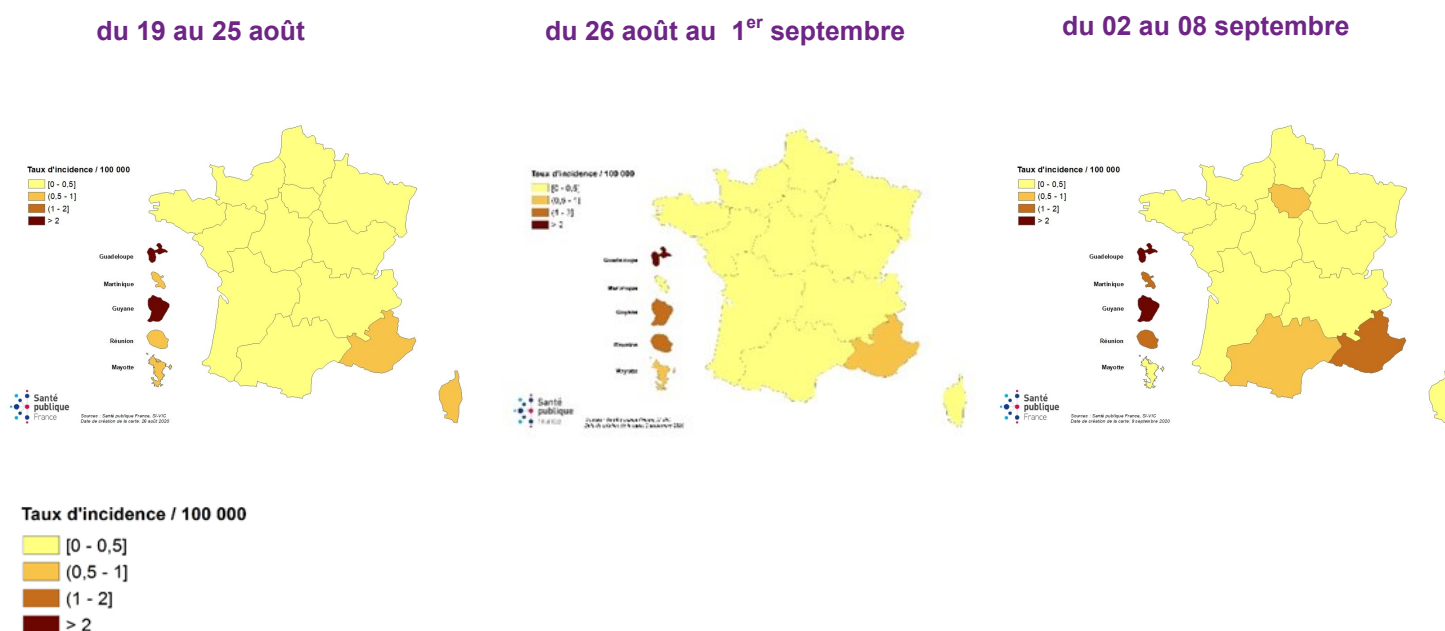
du 19 au 25 août

Taux d'incidence / 100 000
[0 - 0,5]
(0,5 - 1]
(1 - 2]
> 2

Guadeloupe
Martinique
Guyane
Réunion
Mayotte

Santé publique France

Sources : Santé publique France, SI-VIC
Date de création de la carte: 26 août 2020

du 26 août au 1$^{er}$ septembre

Taux d'incidence / 100 000
[0 - 0,5]
(0,5 - 1]
(1 - 2]
> 2

Guadeloupe
Martinique
Guyane
Réunion
Mayotte

Santé publique France

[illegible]

du 02 au 08 septembre

Taux d'incidence / 100 000
[0 - 0,5]
(0,5 - 1]
(1 - 2]
> 2

Guadeloupe
Martinique
Guyane
Réunion
Mayotte

Santé publique France

Sources : Santé publique France, SI-VIC
Date de création de la carte: 9 septembre 2020

Taux d'incidence / 100 000
[0 - 0,5]
(0,5 - 1]
(1 - 2]
> 2